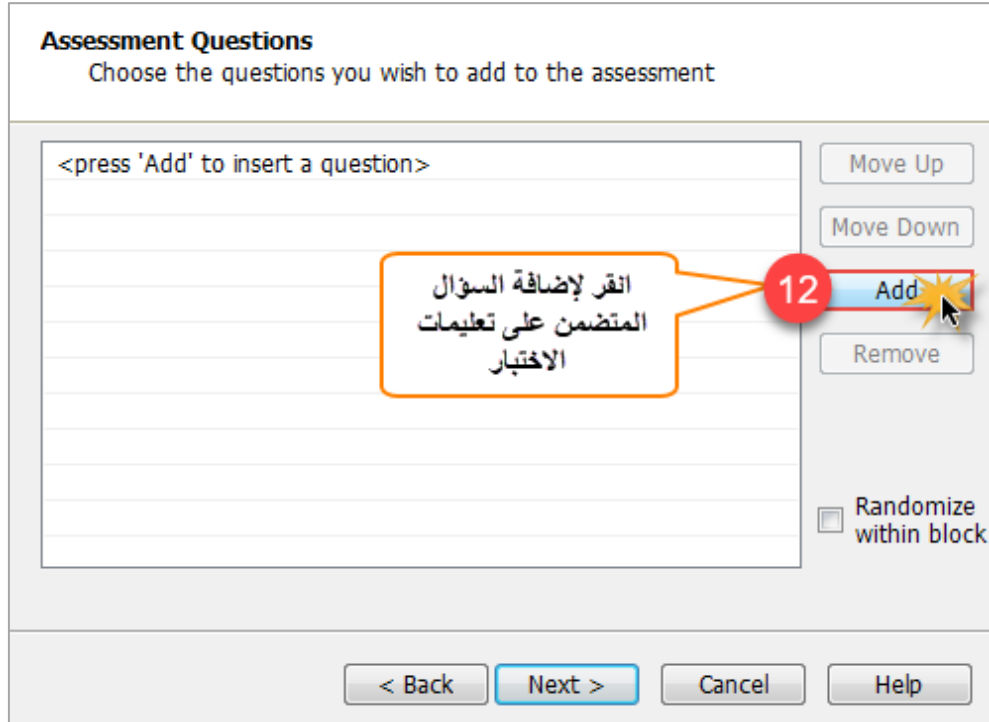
Assessment Questions
Choose the questions you wish to add to the assessment

<press 'Add' to insert a question>

انقر لإضافة السؤال المتضمن على تعليمات الاختبار

12

Move Up
Move Down
Add
Remove

Randomize within block

< Back
Next >
Cancel
Help